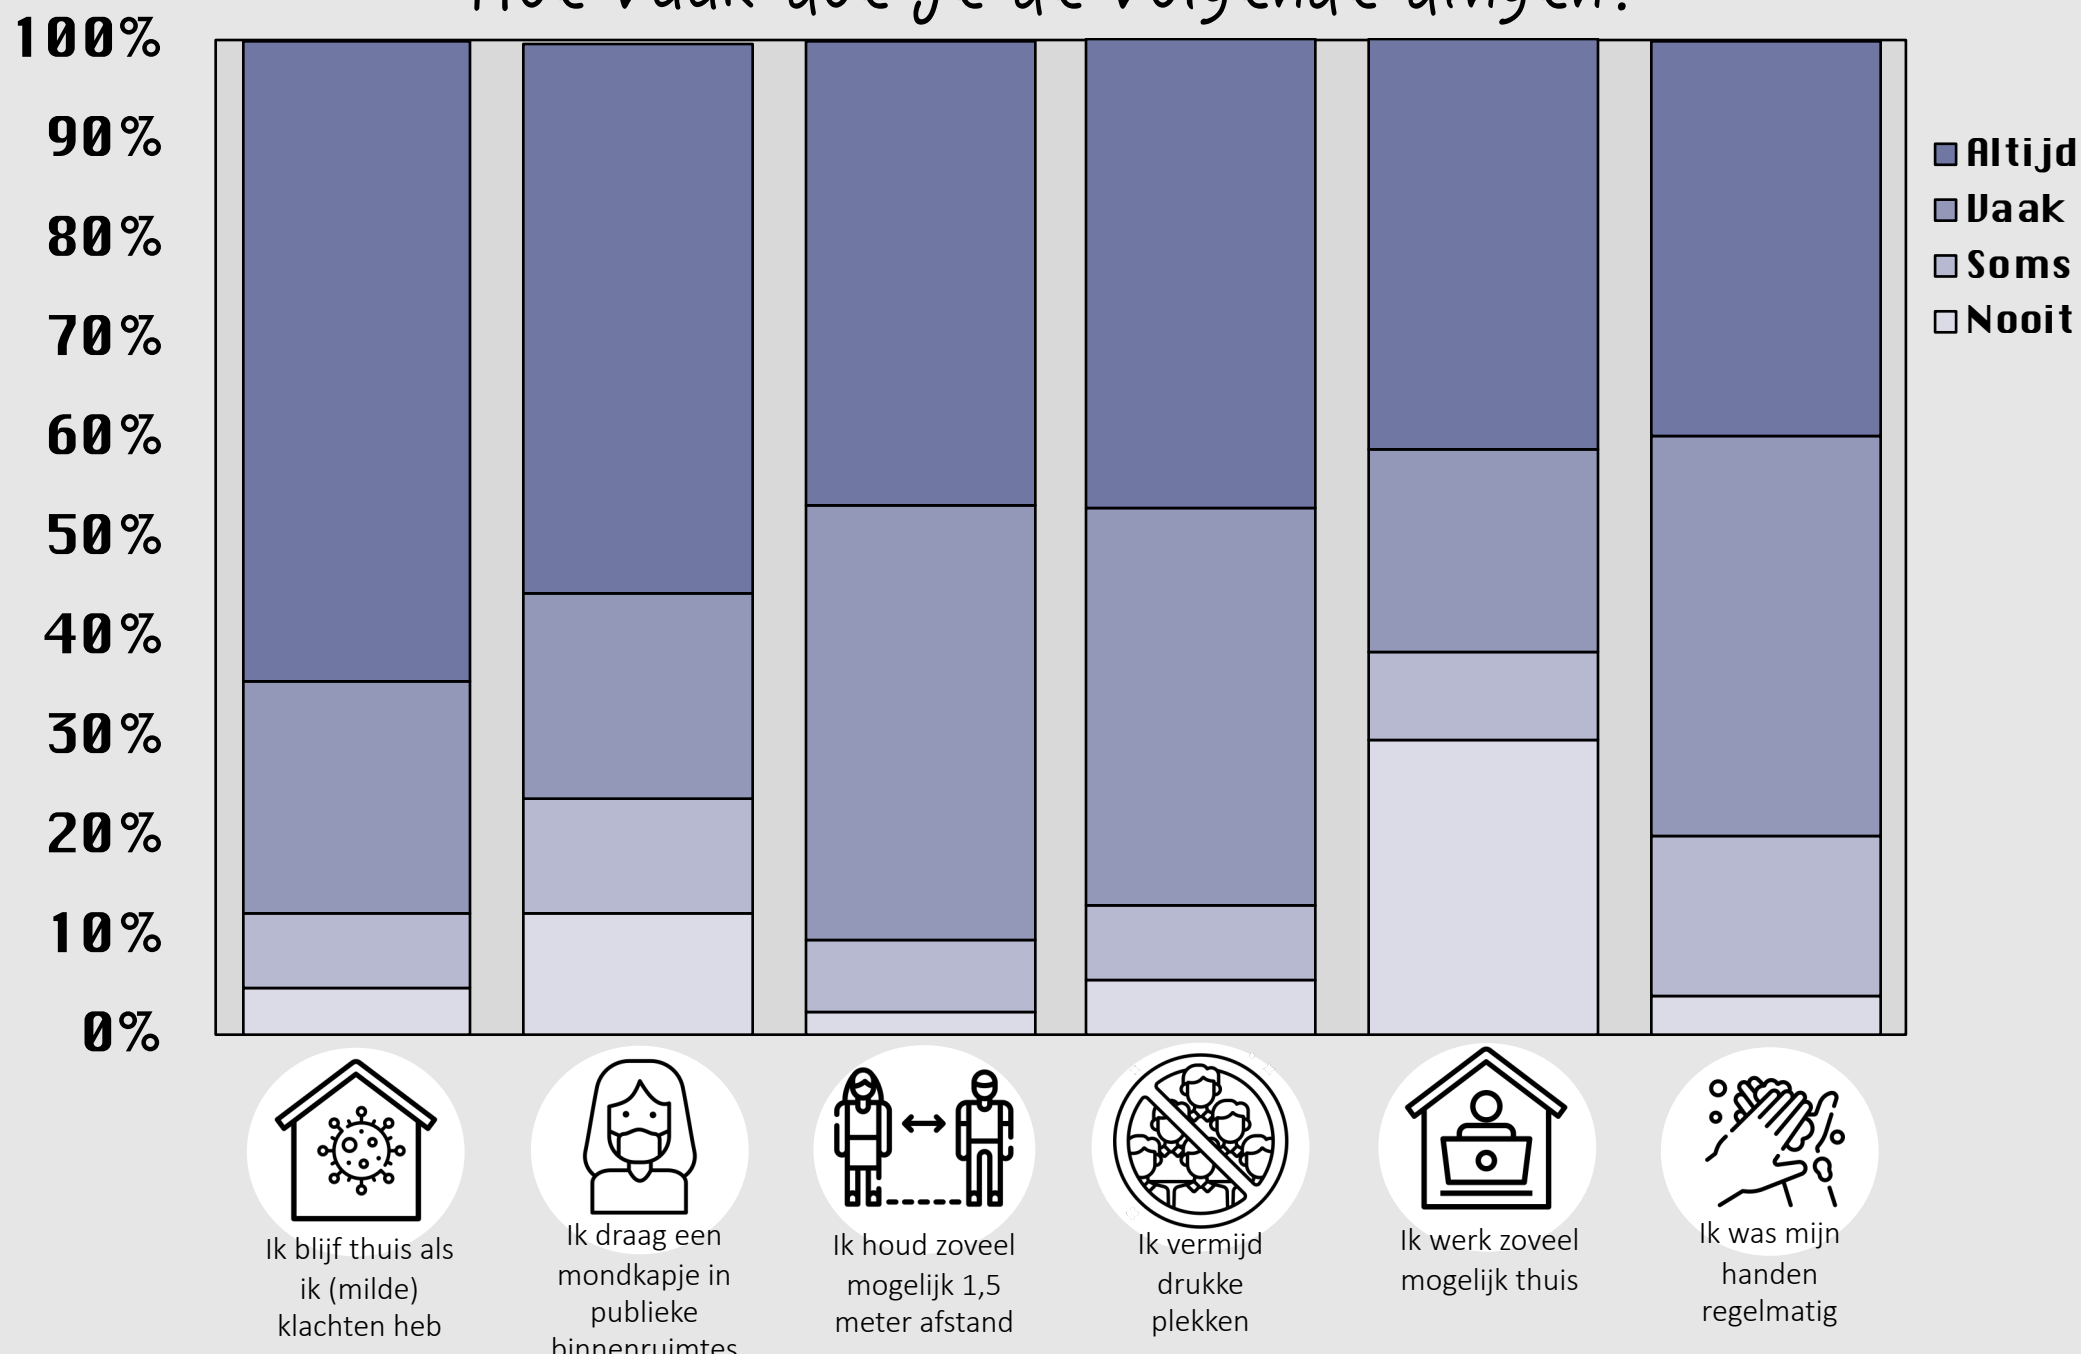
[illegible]

100%
90%
80%
70%
60%
50%
40%
30%
20%
10%
0%

Altijd
Vaak
Soms
Nooit

Ik blijf thuis als ik (milde) klachten heb

Ik draag een mondkapje in publieke binnenruimtes

Ik houd zoveel mogelijk 1,5 meter afstand

Ik vermijd drukke plekken

Ik werk zoveel mogelijk thuis

Ik was mijn handen regelmatig